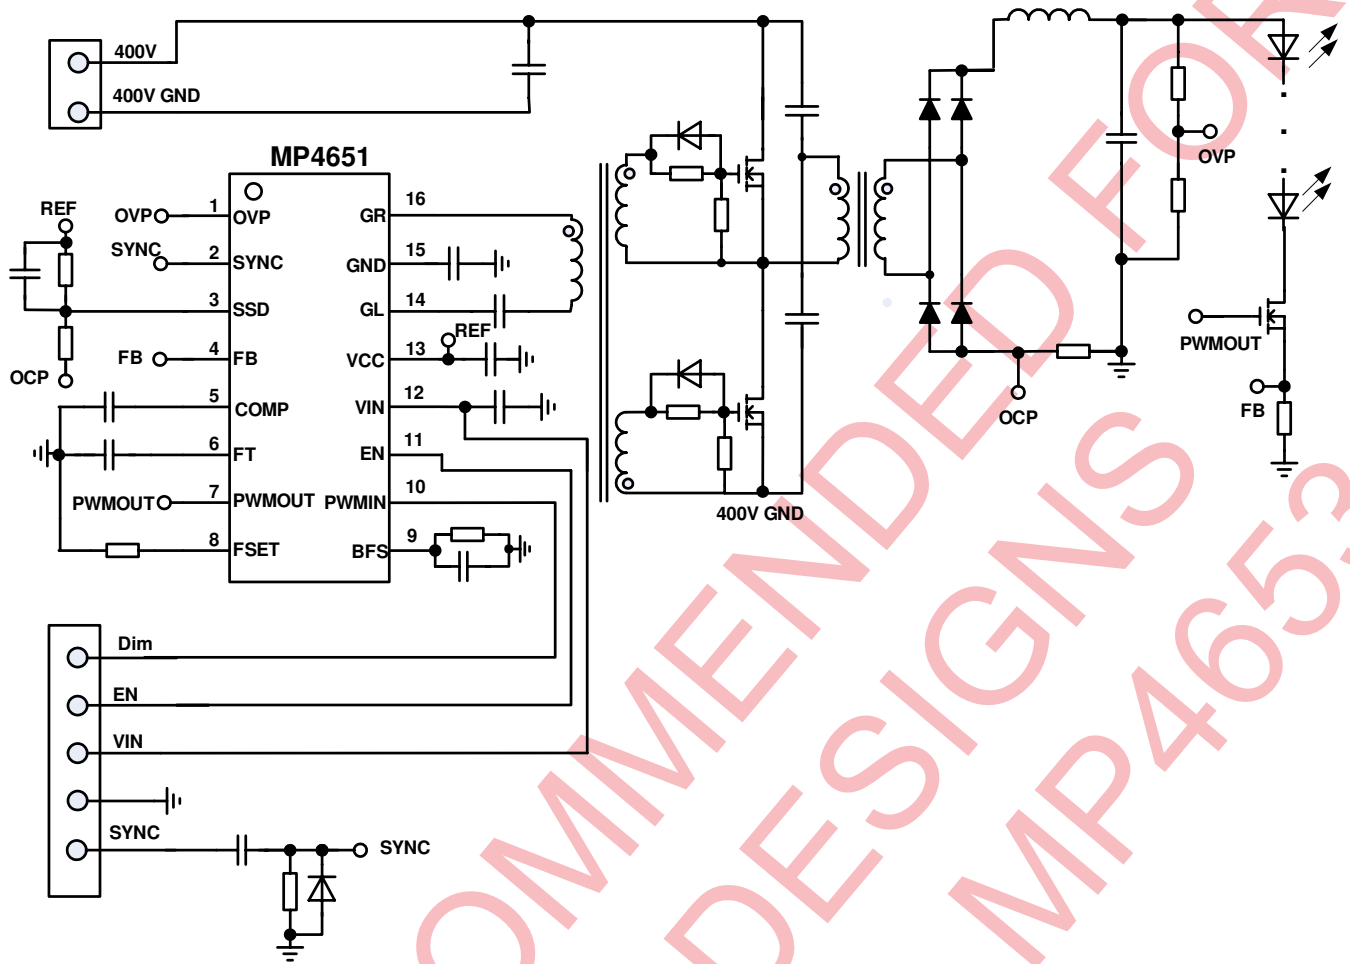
400V
400V GND

MP4651

REF
OVP 1 OVP
SYNC 2 SYNC
3 SSD
OCP
FB 4 FB
5 COMP
6 FT
PWMOUT 7 PWMOUT
8 FSET

16 GR
15 GND
14 GL
REF
13 VCC
12 VIN
11 EN
10 PWMIN
9 BFS

400V GND

OVP
OCP
PWMOUT
FB

Dim
EN
VIN
SYNC
SYNC

OMMENDED FOR DESIGNS MP465